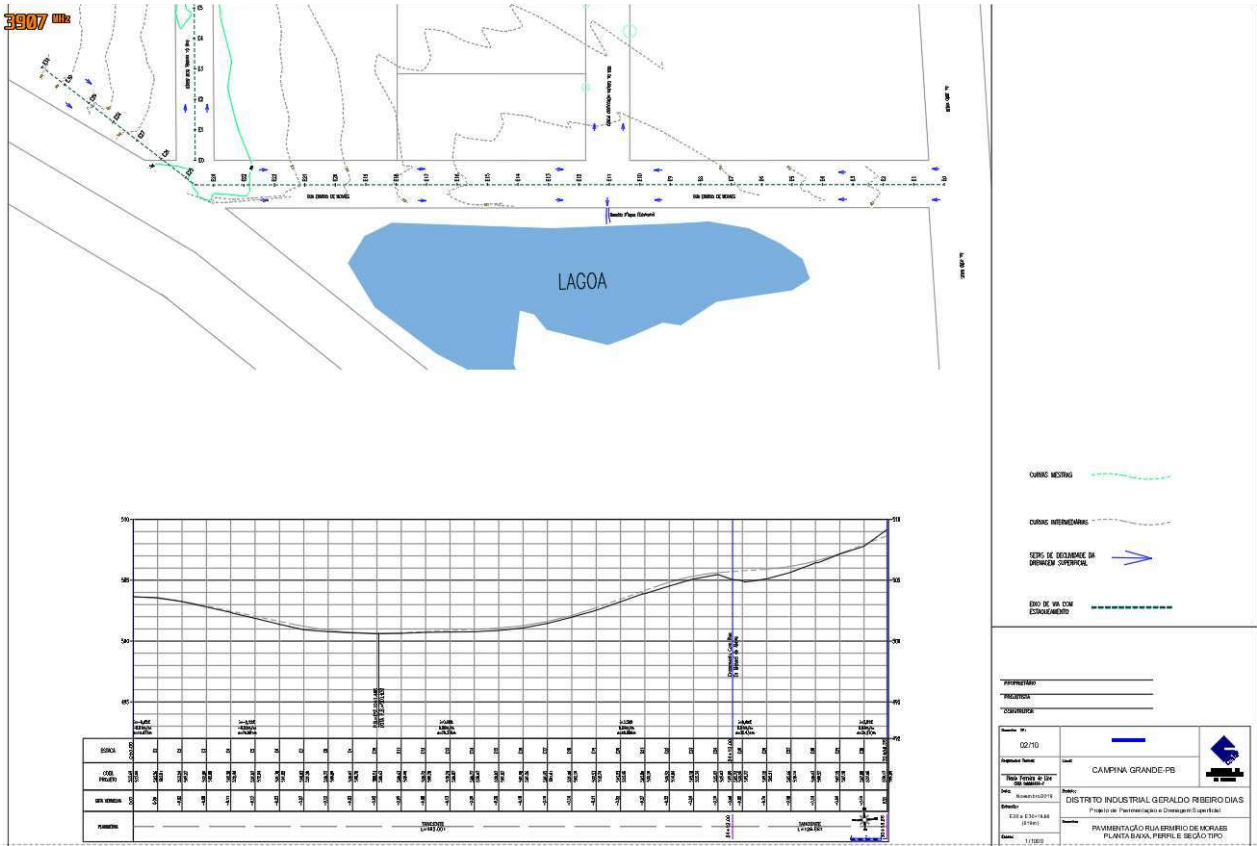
3907 MHz

RUA ERMIRIO DE MORAES

RUA ERMIRIO DE MORAES

LAGOA

CURVAS MESTRAS

CURVAS INTERMEDIÁRIAS

SETAS DE DECLIVIDADE DA DRENAGEM SUPERFICIAL

EIXO DE VIA COM ESTAQUEAMENTO

510

505

500

495

ESTACA

COTA PROJETO

GREIDE

PLANIMETRIA

TANGENTE

TANGENTE

PROPRIETÁRIO

PROJETISTA

CONSTRUTOR

02/10

CAMPINA GRANDE-PB

DISTRITO INDUSTRIAL GERALDO RIBEIRO DIAS

Projeto de Pavimentação e Drenagem Superficial

Novembro/2019

PAVIMENTAÇÃO RUA ERMIRIO DE MORAES
PLANTA BAIXA, PERFIL E SEÇÃO TIPO

1/1000